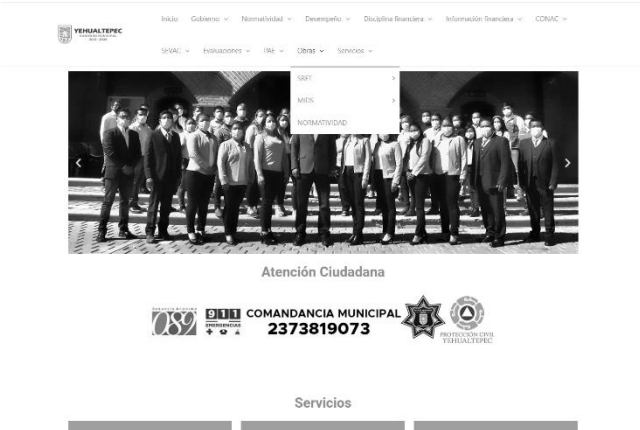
YEHUALTEPEC

Inicio Gobierno Normatividad Desempeño Disciplina financiera Información financiera CONAC

SEVAC Evaluaciones PAE Obras Servicios

SRFT

MIDS

NORMATIVIDAD

Atención Ciudadana

089

911 EMERGENCIAS

COMANDANCIA MUNICIPAL 2373819073

PROTECCIÓN CIVIL YEHUALTEPEC

Servicios